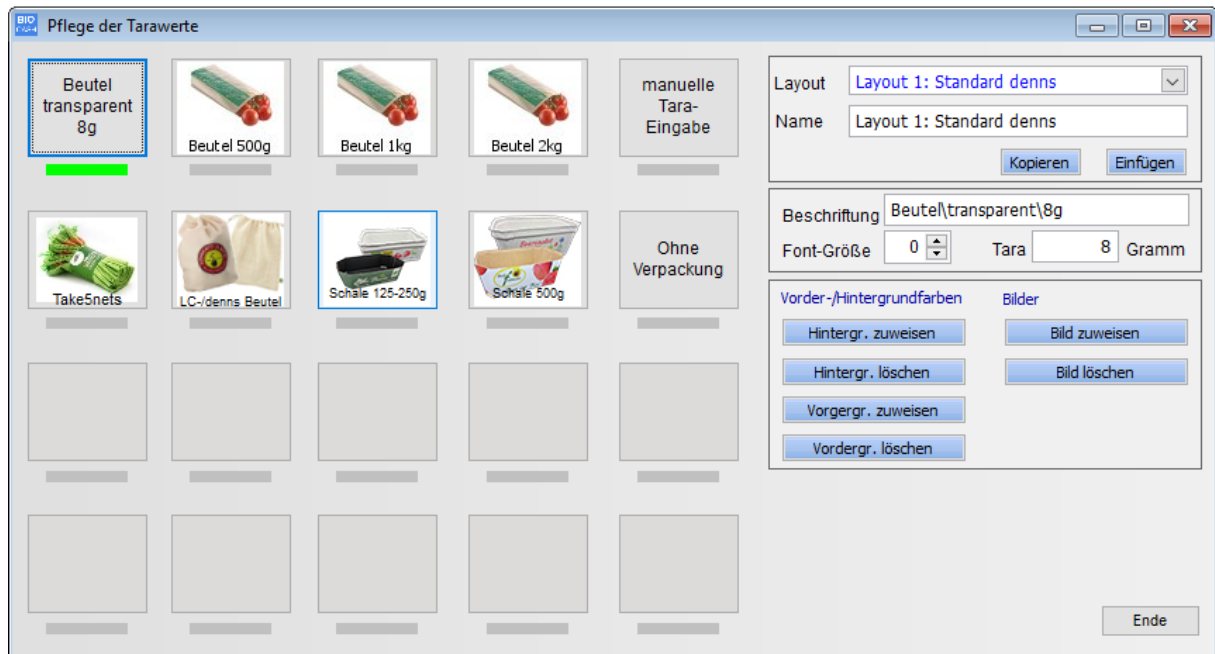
Pflege der Tarawerte

Beutel transparent 8g

Beutel 500g

Beutel 1kg

Beutel 2kg

manuelle Tara-Eingabe

Take5nets

LC-/denns Beutel

Schale 125-250g

Schale 500g

Ohne Verpackung

Layout | Layout 1: Standard denns

Name | Layout 1: Standard denns

Kopieren

Einfügen

Beschriftung | Beutel\transparent\8g

Font-Größe | 0

Tara | 8 | Gramm

Vorder-/Hintergrundfarben

Bilder

Hintergr. zuweisen

Bild zuweisen

Hintergr. löschen

Bild löschen

Vorgergr. zuweisen

Vordergr. löschen

Ende